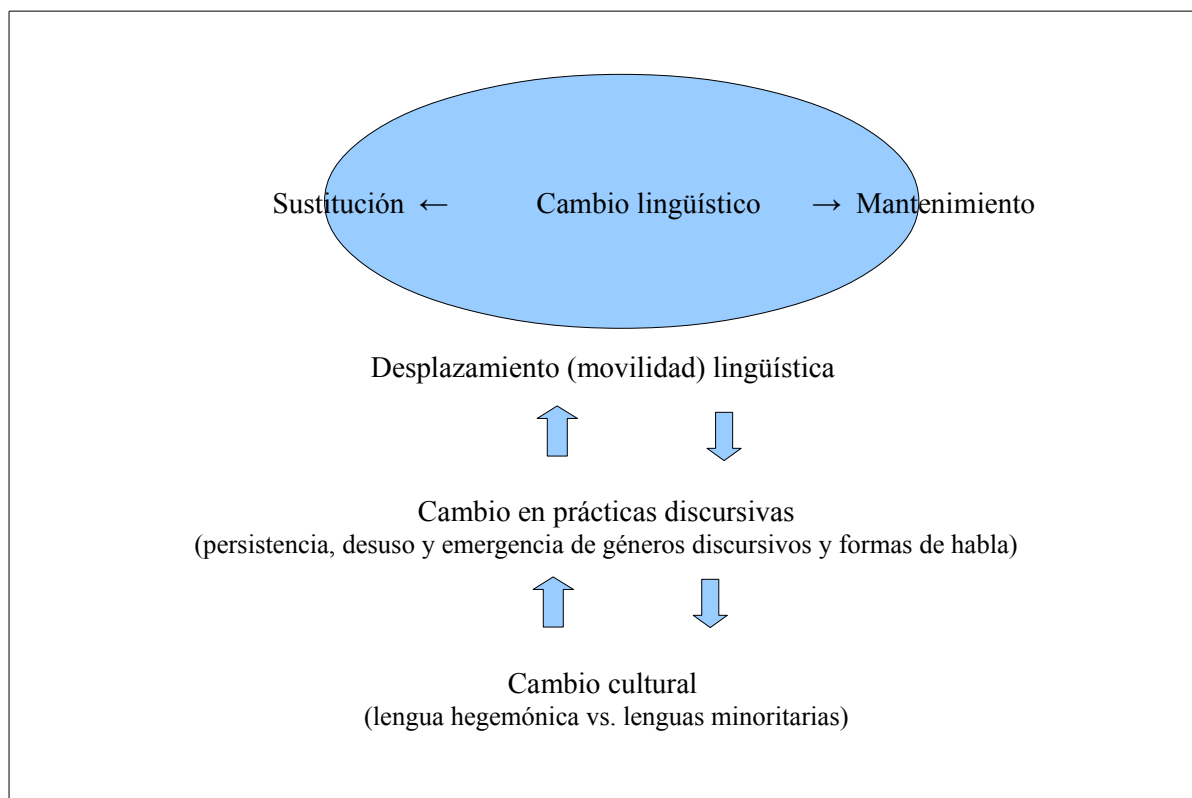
Sustitución ← Cambio lingüístico → Mantenimiento

Desplazamiento (movilidad) lingüística

Cambio en prácticas discursivas
(persistencia, desuso y emergencia de géneros discursivos y formas de habla)

Cambio cultural
(lengua hegemónica vs. lenguas minoritarias)